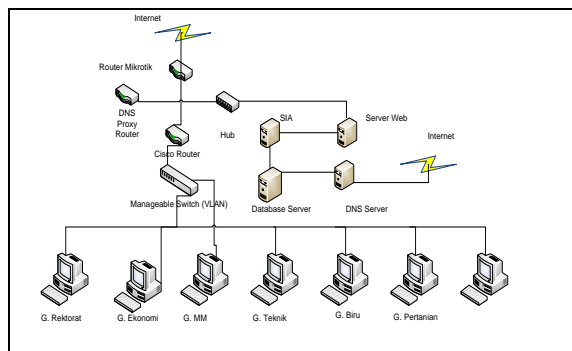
Internet

Router Mikrotik

DNS Proxy Router

Hub

SIA

Server Web

Cisco Router

Internet

Manageable Switch (VLAN)

Database Server

DNS Server

G. Rektorat

G. Ekonomi

G. MM

G. Teknik

G. Biru

G. Pertanian